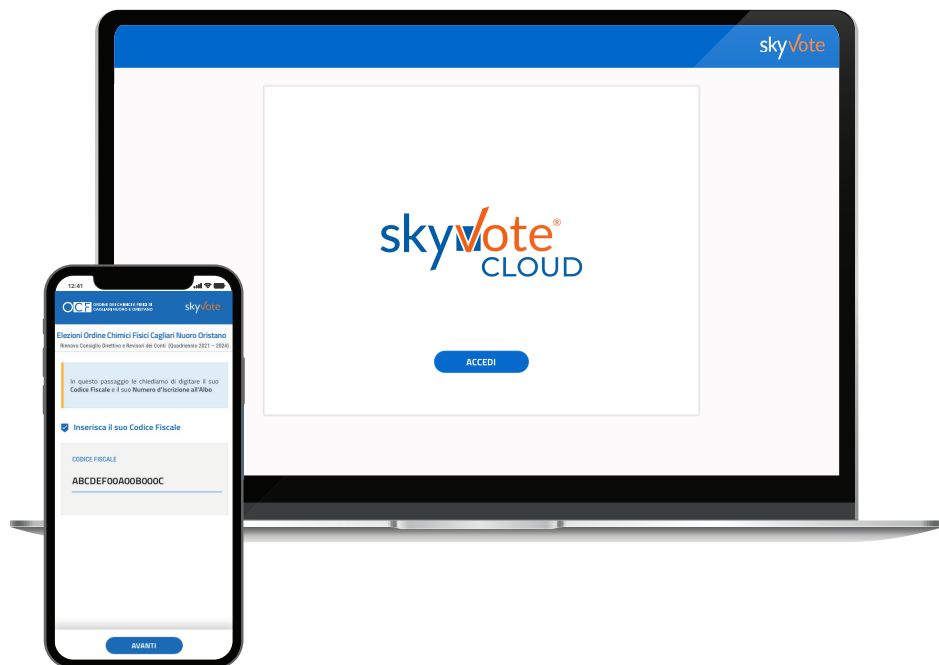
skyvote

skyvote®
CLOUD

ACCEDI

12:41

OCF ORDINE DEI CHIMICI E FISICI DI CAGLIARI NUORO E ORISTANO

skyvote

Elezioni Ordine Chimici Fisici Cagliari Nuoro Oristano

Rinnovo Consiglio Direttivo e Revisori dei Conti (Quadriennio 2021 – 2024)

In questo passaggio le chiediamo di digitare il suo Codice Fiscale e il suo Numero d'Iscrizione all'Albo

Inserisca il suo Codice Fiscale

CODICE FISCALE

ABCDEF00A00B000C

AVANTI